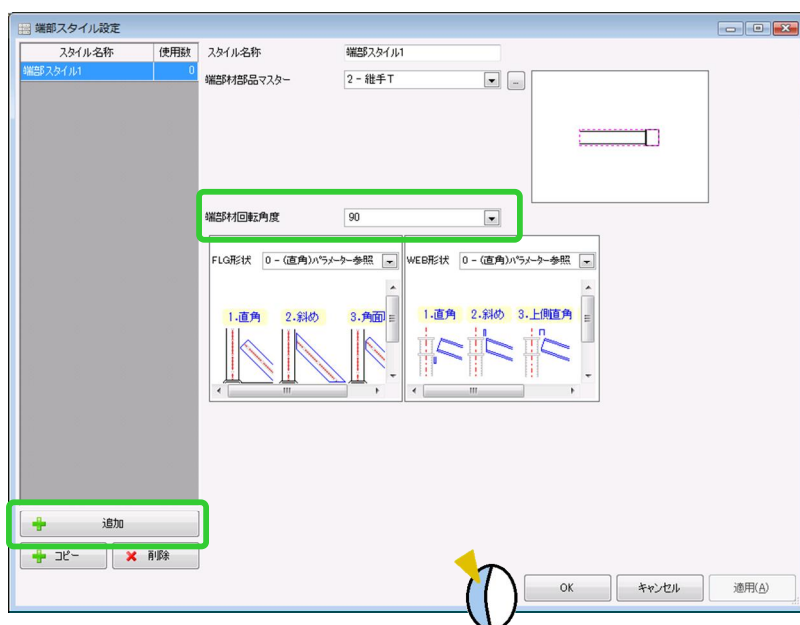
端部スタイル設定

| スタイル名称 | 使用数 |
|---|---|
| 端部スタイル1 | 0 |

スタイル名称 端部スタイル1

端部材部品マスター 2 - 継手T ...

端部材回転角度 90

FLG形状 0 - (直角)パラメーター参照

1.直角 2.斜め 3.角面

WEB形状 0 - (直角)パラメーター参照

1.直角 2.斜め 3.上側直角

追加

コピー 削除

OK キャンセル 適用(A)